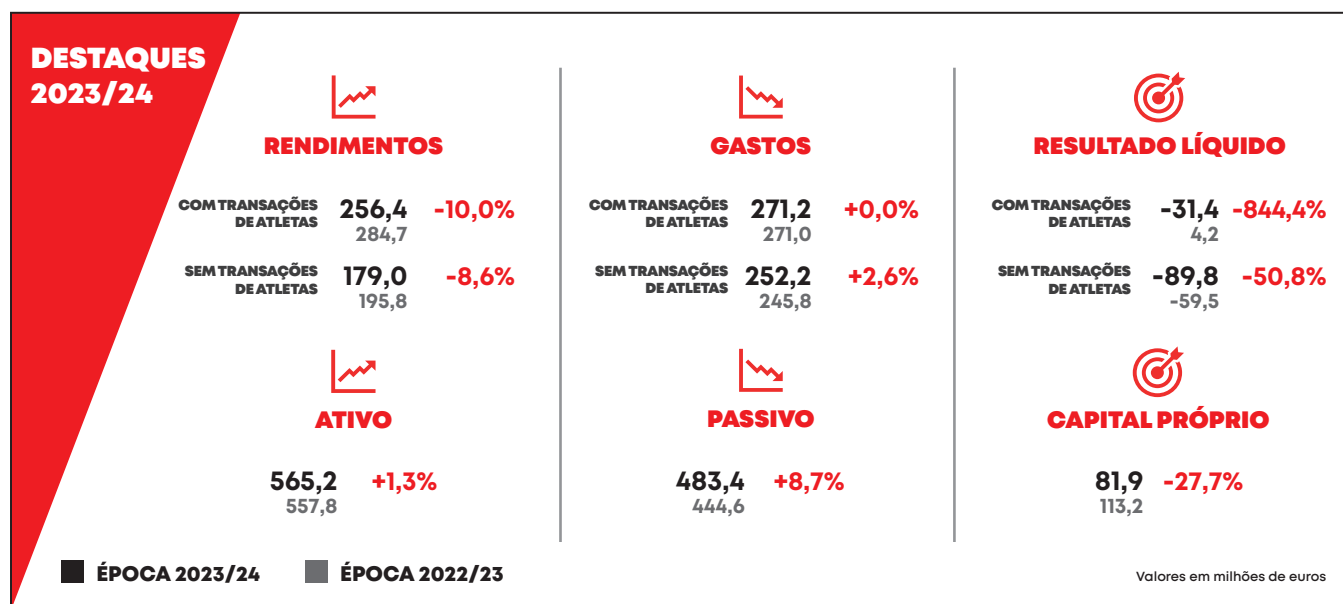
DESTAQUES 2023/24

RENDIMENTOS

COM TRANSAÇÕES DE ATLETAS 256,4 284,7 -10,0%

SEM TRANSAÇÕES DE ATLETAS 179,0 195,8 -8,6%

ATIVO

565,2 557,8 +1,3%

GASTOS

COM TRANSAÇÕES DE ATLETAS 271,2 271,0 +0,0%

SEM TRANSAÇÕES DE ATLETAS 252,2 245,8 +2,6%

PASSIVO

483,4 444,6 +8,7%

RESULTADO LÍQUIDO

COM TRANSAÇÕES DE ATLETAS -31,4 4,2 -844,4%

SEM TRANSAÇÕES DE ATLETAS -89,8 -59,5 -50,8%

CAPITAL PRÓPRIO

81,9 113,2 -27,7%

ÉPOCA 2023/24 ÉPOCA 2022/23

Valores em milhões de euros